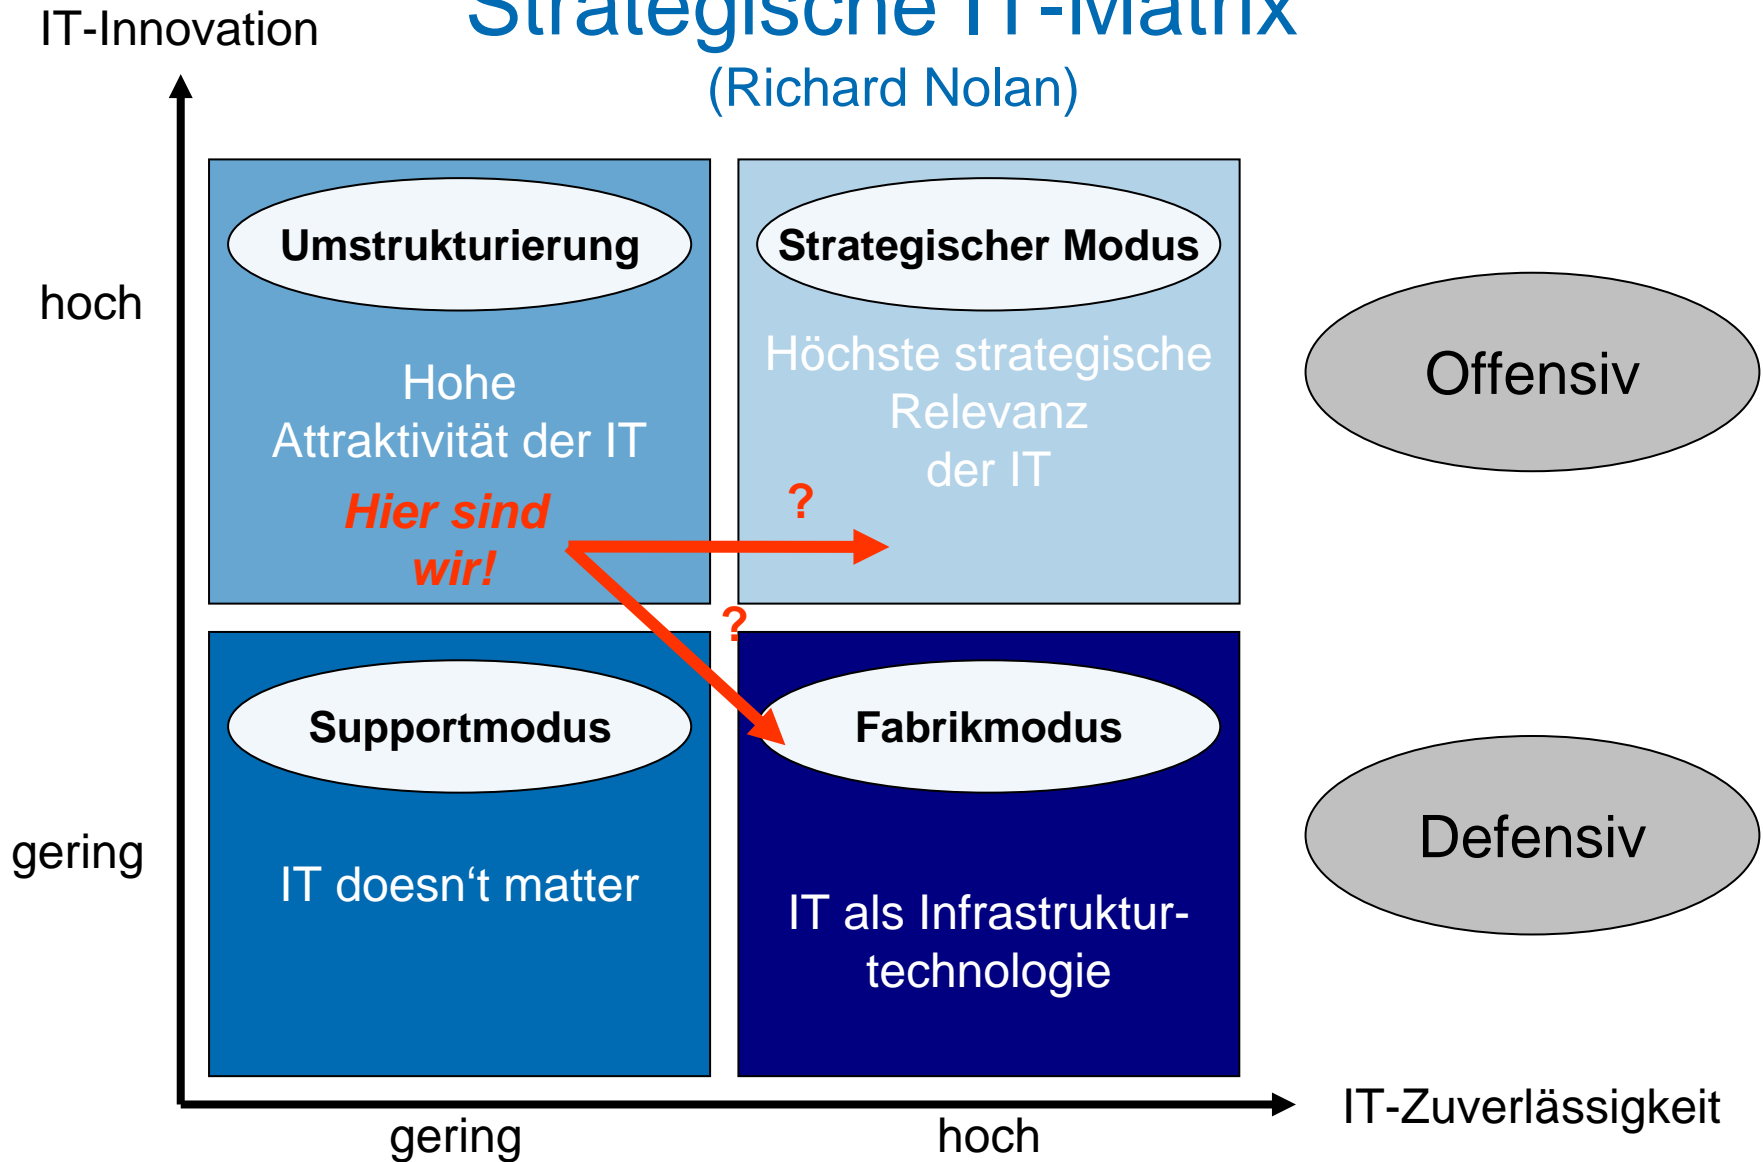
IT-Innovation

Strategische IT-Matrix
(Richard Nolan)

hoch

Umstrukturierung

Hohe Attraktivität der IT

Hier sind wir!

Strategischer Modus

Höchste strategische Relevanz der IT

?

?

Offensiv

gering

Supportmodus

IT doesn‘t matter

Fabrikmodus

IT als Infrastrukturtechnologie

Defensiv

gering

hoch

IT-Zuverlässigkeit